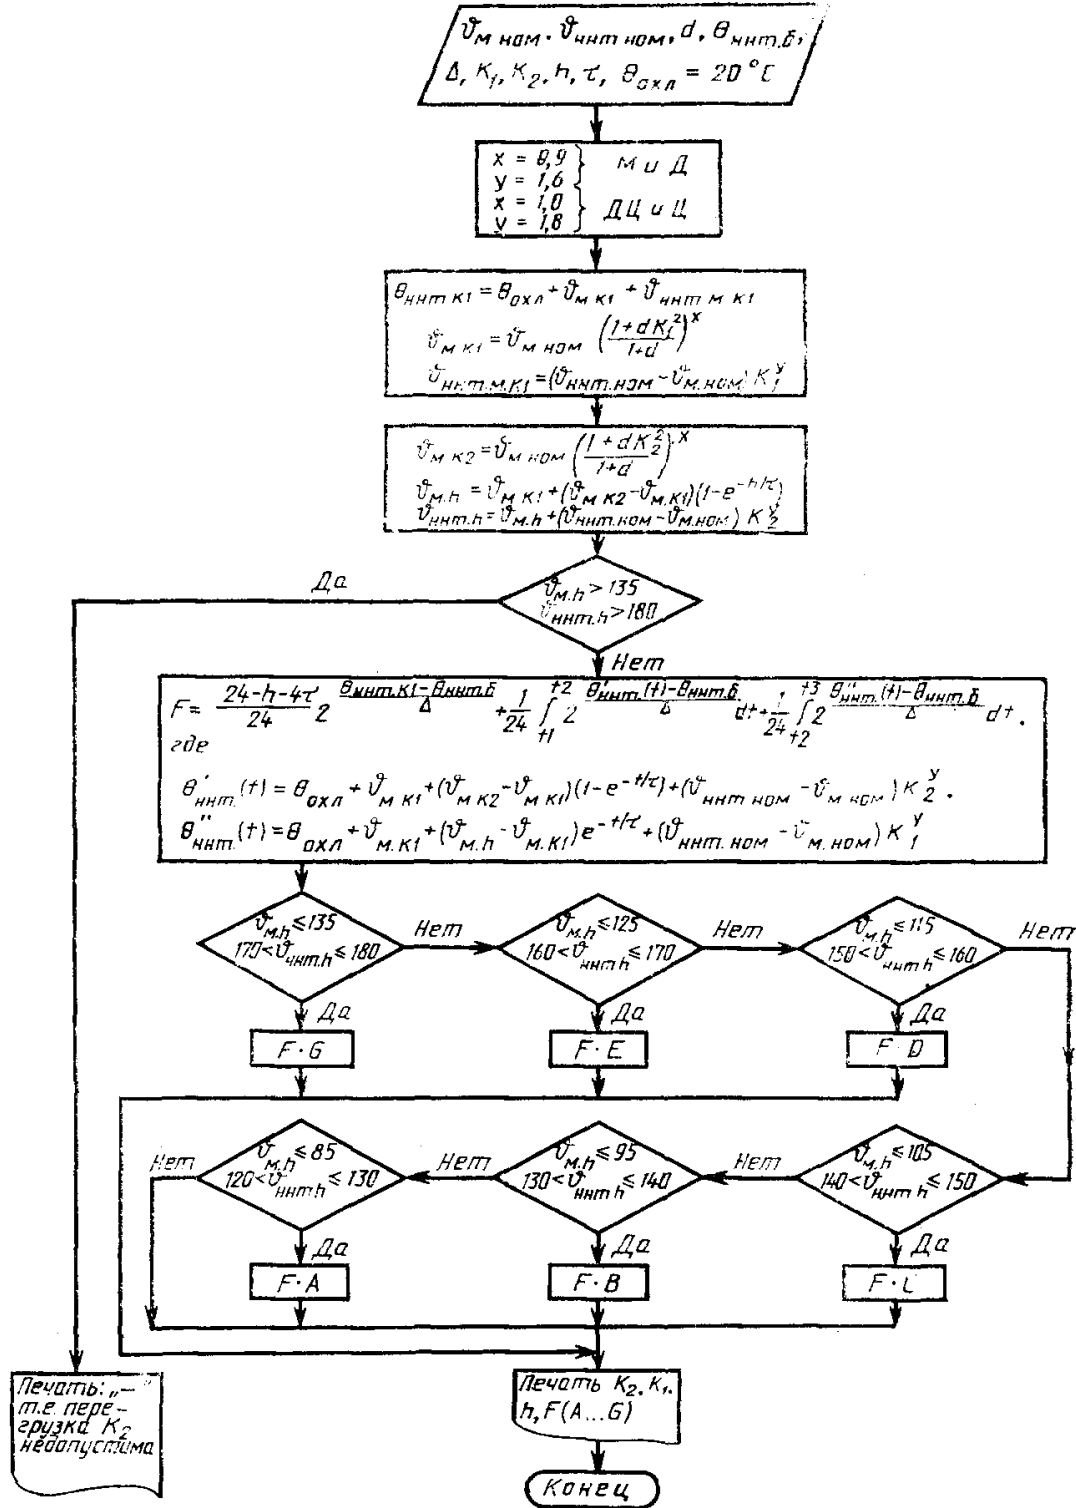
$\vartheta_{м\ ном}, \vartheta_{ннт\ ном}, d, \theta_{ннт.б}$, $\Delta, K_1, K_2, h, \tau, \theta_{охл} = 20°C$

x = 0,9
y = 1,6 } М и Д
x = 1,0
y = 1,8 } ДЦ и Ц

$\theta_{ннт\ K1} = \theta_{охл} + \vartheta_{м\ K1} + \vartheta_{ннт\ м\ K1}$
$\vartheta_{м\ K1} = \vartheta_{м\ ном} \left(\frac{1+dK_1^2}{1+d}\right)^x$
$\vartheta_{ннт.м.K1} = (\vartheta_{ннт.ном} - \vartheta_{м.ном}) K_1^y$

$\vartheta_{м\ K2} = \vartheta_{м\ ном} \left(\frac{1+dK_2^2}{1+d}\right)^x$
$\vartheta_{м.h} = \vartheta_{м\ K1} + (\vartheta_{м\ K2} - \vartheta_{м.K1})(1-e^{-h/\tau})$
$\vartheta_{ннт.h} = \vartheta_{м.h} + (\vartheta_{ннт.ном} - \vartheta_{м.ном}) K_2^y$

$\vartheta_{м.h} > 135$
$\vartheta_{ннт.h} > 180$

Да

Нет

$F = \frac{24-h-4\tau}{24} 2^{\frac{\theta_{ннт.K1}-\theta_{ннт.б}}{\Delta}} + \frac{1}{24}\int_{t1}^{t2} 2^{\frac{\theta'_{ннт.}(t)-\theta_{ннт.б}}{\Delta}} dt + \frac{1}{24}\int_{t2}^{t3} 2^{\frac{\theta''_{ннт.}(t)-\theta_{ннт.б}}{\Delta}} dt$,
где
$\theta'_{ннт.}(t) = \theta_{охл} + \vartheta_{м\ K1} + (\vartheta_{м\ K2} - \vartheta_{м\ K1})(1-e^{-t/\tau}) + (\vartheta_{ннт\ ном} - \vartheta_{м\ ном}) K_2^y$,
$\theta''_{ннт.}(t) = \theta_{охл} + \vartheta_{м.K1} + (\vartheta_{м.h} - \vartheta_{м.K1}) e^{-t/\tau} + (\vartheta_{ннт.\ ном} - \vartheta_{м.\ ном}) K_1^y$

$\vartheta_{м.h} \leq 135$
$170 < \vartheta_{ннт.h} \leq 180$
Нет
Да
F·G

$\vartheta_{м.h} \leq 125$
$160 < \vartheta_{ннт.h} \leq 170$
Нет
Да
F·E

$\vartheta_{м.h} \leq 115$
$150 < \vartheta_{ннт.h} \leq 160$
Нет
Да
F·D

$\vartheta_{м.h} \leq 105$
$140 < \vartheta_{ннт.h} \leq 150$
Нет
Да
F·C

$\vartheta_{м.h} \leq 95$
$130 < \vartheta_{ннт.h} \leq 140$
Нет
Да
F·B

$\vartheta_{м.h} \leq 85$
$120 < \vartheta_{ннт.h} \leq 130$
Нет
Да
F·A

Печать: „—" т.е. перегрузка $K_2$ недопустима

Печать $K_2, K_1$, h, F(A...G)

Конец